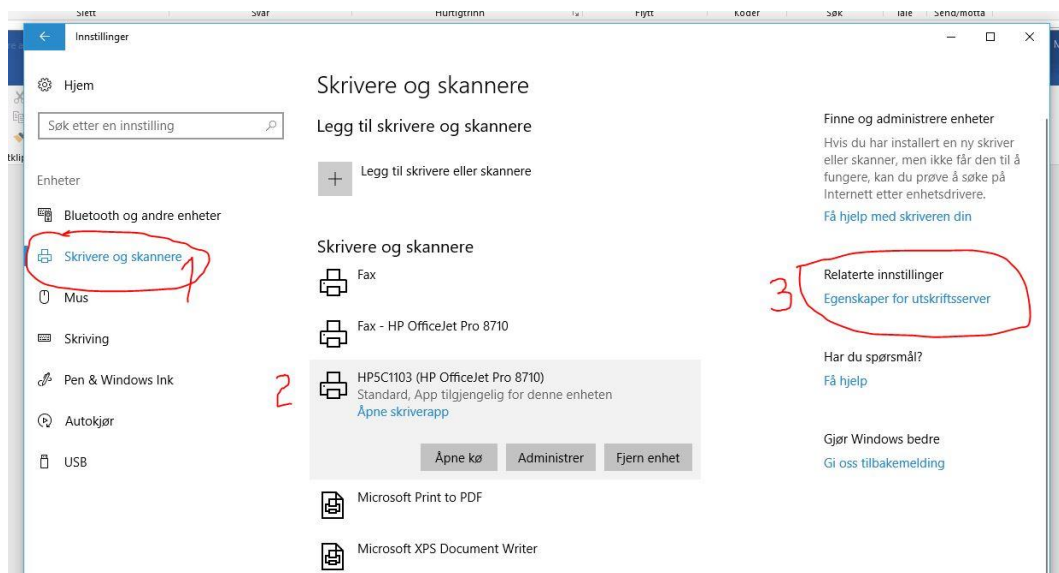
Slett Svar Hurtigtrinn Flytt Koder Søk Tale Send/motta

Innstillinger

Hjem

Søk etter en innstilling

Enheter

Bluetooth og andre enheter

Skrivere og skannere

1

Mus

Skriving

Pen & Windows Ink

Autokjør

USB

Skrivere og skannere

Legg til skrivere og skannere

Legg til skrivere eller skannere

Skrivere og skannere

Fax

Fax - HP OfficeJet Pro 8710

2

HP5C1103 (HP OfficeJet Pro 8710)
Standard, App tilgjengelig for denne enheten
Åpne skriverapp

Åpne kø
Administrer
Fjern enhet

Microsoft Print to PDF

Microsoft XPS Document Writer

Finne og administrere enheter

Hvis du har installert en ny skriver eller skanner, men ikke får den til å fungere, kan du prøve å søke på Internett etter enhetsdrivere.

Få hjelp med skriveren din

3

Relaterte innstillinger

Egenskaper for utskriftsserver

Har du spørsmål?

Få hjelp

Gjør Windows bedre

Gi oss tilbakemelding